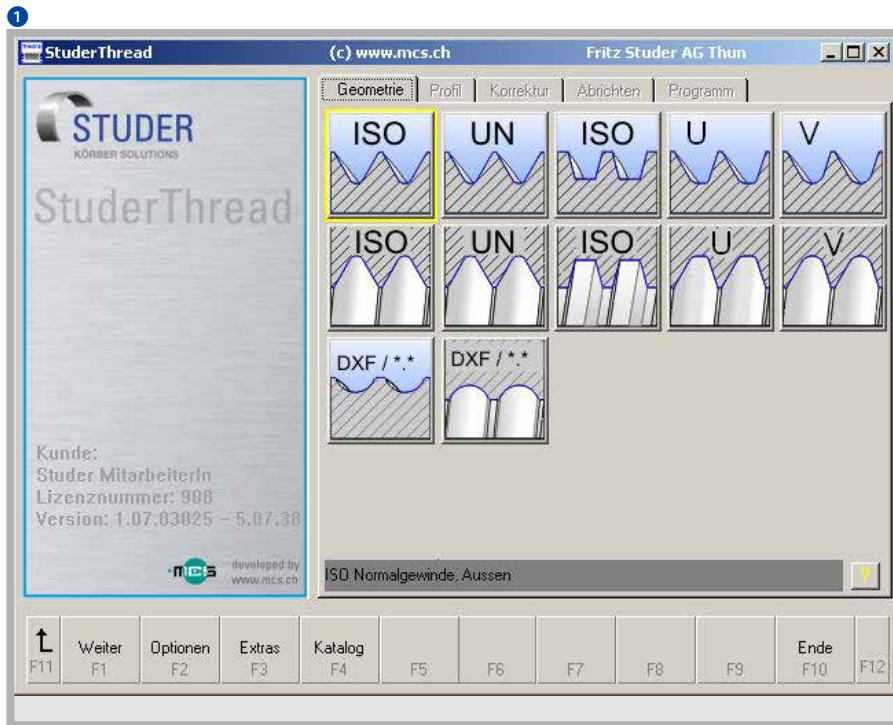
1

StuderThread (c) www.mcs.ch Fritz Studer AG Thun

STUDER
KÖRBER SOLUTIONS

StuderThread

Kunde:
Studer MitarbeiterIn
Lizenznummer: 908
Version: 1.07.03025 – 5.07.38

mcs developed by www.mcs.ch

Geometrie | Profil | Korrektur | Abrichten | Programm

ISO UN ISO U V
ISO UN ISO U V
DXF / *.* DXF / *.*

ISO Normalgewinde, Aussen

?

F11 | Weiter F1 | Optionen F2 | Extras F3 | Katalog F4 | F5 | F6 | F7 | F8 | F9 | Ende F10 | F12